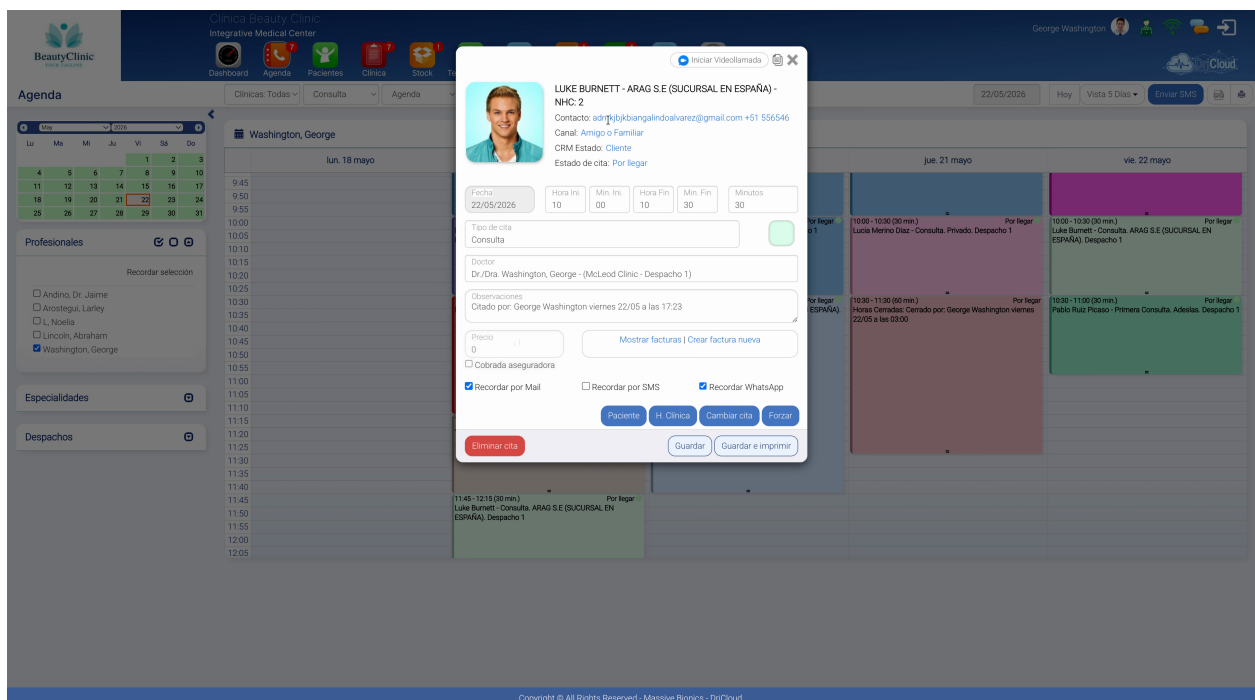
BeautyClinic

Clínica Beauty Clinic
Integrative Medical Center

Dashboard Agenda 7 Pacientes Clínica 7 Stock 1

George Washington

DriCloud

Agenda

Clínicas: Todas Consulta Agenda

22/05/2026 Hoy Vista 5 Días Enviar SMS

May 2026

| Lu | Ma | Mi | Ju | Vi | Sá | Do |
|---|---|---|---|---|---|---|
| | | | | 1 | 2 | 3 |
| 4 | 5 | 6 | 7 | 8 | 9 | 10 |
| 11 | 12 | 13 | 14 | 15 | 16 | 17 |
| 18 | 19 | 20 | 21 | 22 | 23 | 24 |
| 25 | 26 | 27 | 28 | 29 | 30 | 31 |

Profesionales

Recordar selección

Andino, Dr. Jaime
Arostegui, Larley
L, Noelia
Lincoln, Abraham
Washington, George

Especialidades

Despachos

Washington, George

lun. 18 mayo

jue. 21 mayo

vie. 22 mayo

9:45 9:50 9:55 10:00 10:05 10:10 10:15 10:20 10:25 10:30 10:35 10:40 10:45 10:50 10:55 11:00 11:05 11:10 11:15 11:20 11:25 11:30 11:35 11:40 11:45 11:50 11:55 12:00 12:05

Por llegar
o 1

10:00 - 10:30 (30 min.) Por llegar
Lucía Merino Díaz - Consulta. Privado. Despacho 1

10:00 - 10:30 (30 min.) Por llegar
Luke Burnett - Consulta. ARAG S.E (SUCURSAL EN ESPAÑA). Despacho 1

Por llegar
ESPAÑA)

10:30 - 11:30 (60 min.) Por llegar
Horas Cerradas: Cerrado por: George Washington viernes 22/05 a las 03:00

10:30 - 11:00 (30 min.) Por llegar
Pablo Ruiz Picaso - Primera Consulta. Adeslas. Despacho 1

11:45 - 12:15 (30 min.) Por llegar
Luke Burnett - Consulta. ARAG S.E (SUCURSAL EN ESPAÑA). Despacho 1

Iniciar Videollamada

LUKE BURNETT - ARAG S.E (SUCURSAL EN ESPAÑA) - NHC: 2
Contacto: admkjbjkbiangalindoalvarez@gmail.com +51 556546
Canal: Amigo o Familiar
CRM Estado: Cliente
Estado de cita: Por llegar

Fecha 22/05/2026
Hora Ini. 10
Min. Ini. 00
Hora Fin 10
Min. Fin 30
Minutos 30

Tipo de cita
Consulta

Doctor
Dr./Dra. Washington, George - (McLeod Clinic - Despacho 1)

Observaciones
Citado por: George Washington viernes 22/05 a las 17:23

Precio
0

Mostrar facturas | Crear factura nueva

Cobrada aseguradora

Recordar por Mail
Recordar por SMS
Recordar WhatsApp

Paciente H. Clínica Cambiar cita Forzar

Eliminar cita Guardar Guardar e imprimir

Copyright © All Rights Reserved - Massive Bionics - DriCloud